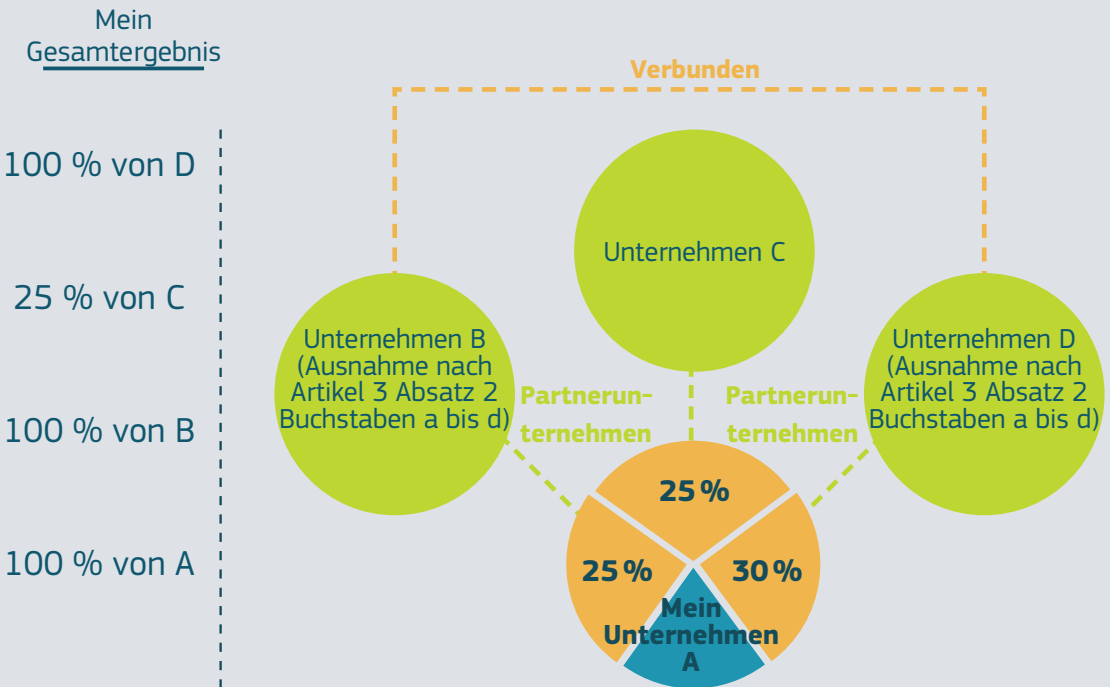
Mein Gesamtergebnis

100 % von D

25 % von C

100 % von B

100 % von A

Verbunden

Unternehmen C

Unternehmen B (Ausnahme nach Artikel 3 Absatz 2 Buchstaben a bis d)

Partnerunternehmen

Partnerunternehmen

Unternehmen D (Ausnahme nach Artikel 3 Absatz 2 Buchstaben a bis d)

25 %

25 %

30 %

Mein Unternehmen A